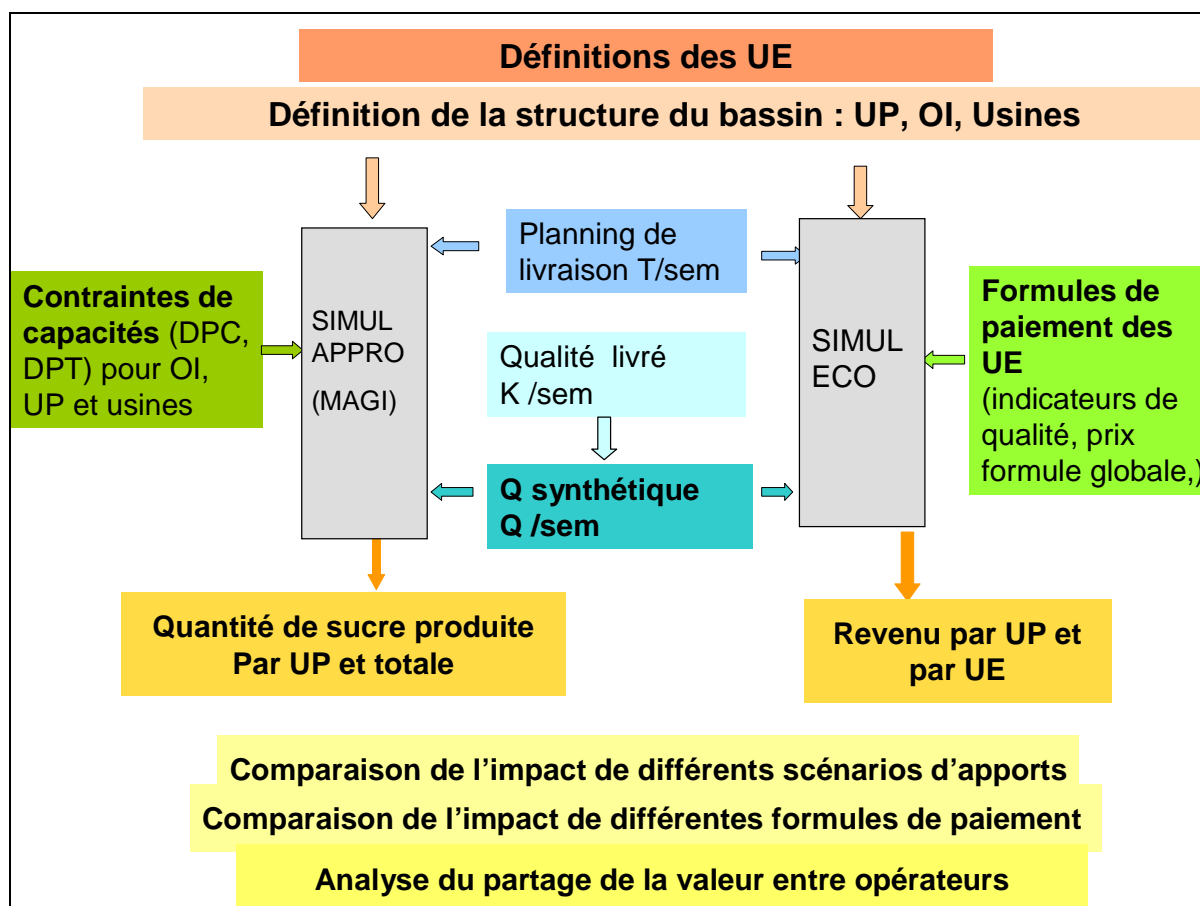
Définitions des UE

Définition de la structure du bassin : UP, OI, Usines

Contraintes de capacités (DPC, DPT) pour OI, UP et usines

SIMUL APPRO

(MAGI)

Planning de livraison T/sem

Qualité livré K /sem

Q synthétique Q /sem

SIMUL ECO

Formules de paiement des UE (indicateurs de qualité, prix formule globale,)

Quantité de sucre produite Par UP et totale

Revenu par UP et par UE

Comparaison de l'impact de différents scénarios d'apports

Comparaison de l'impact de différentes formules de paiement

Analyse du partage de la valeur entre opérateurs